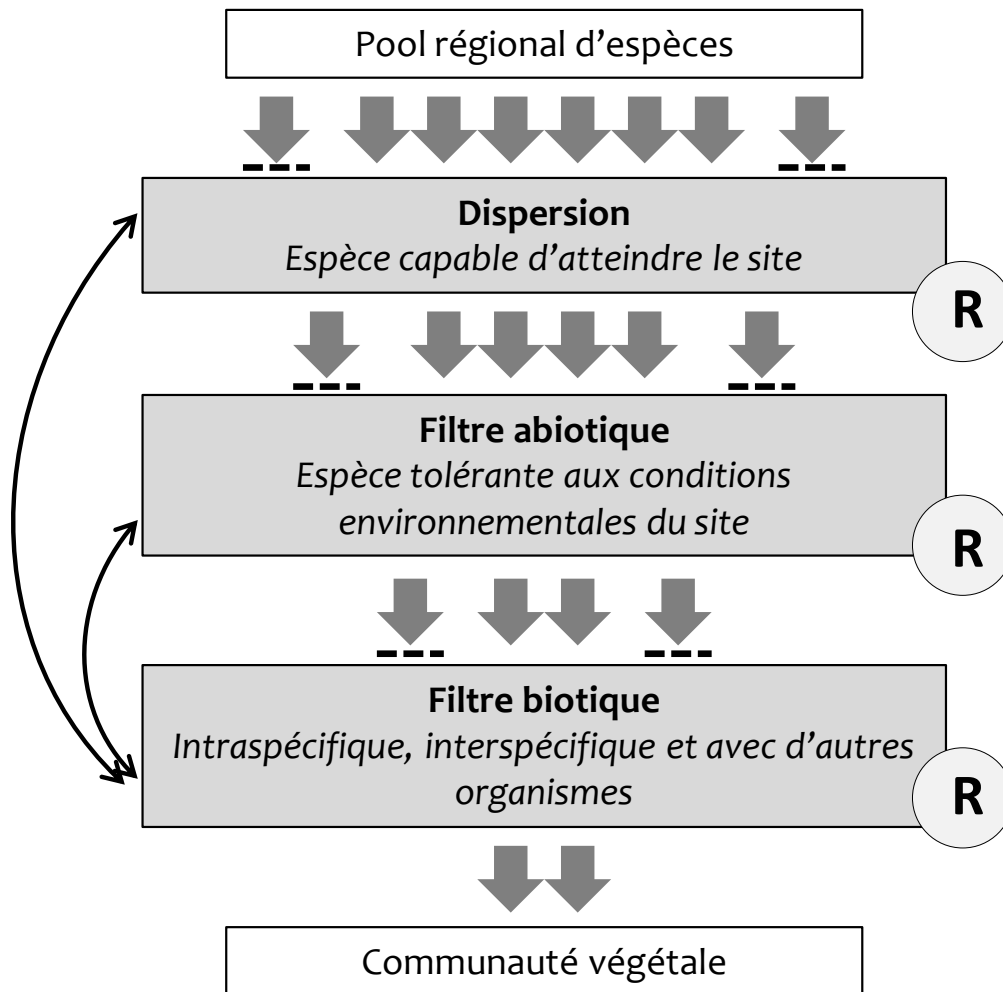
Pool régional d'espèces

Dispersion
*Espèce capable d'atteindre le site*

R

Filtre abiotique
*Espèce tolérante aux conditions environnementales du site*

R

Filtre biotique
*Intraspécifique, interspécifique et avec d'autres organismes*

R

Communauté végétale